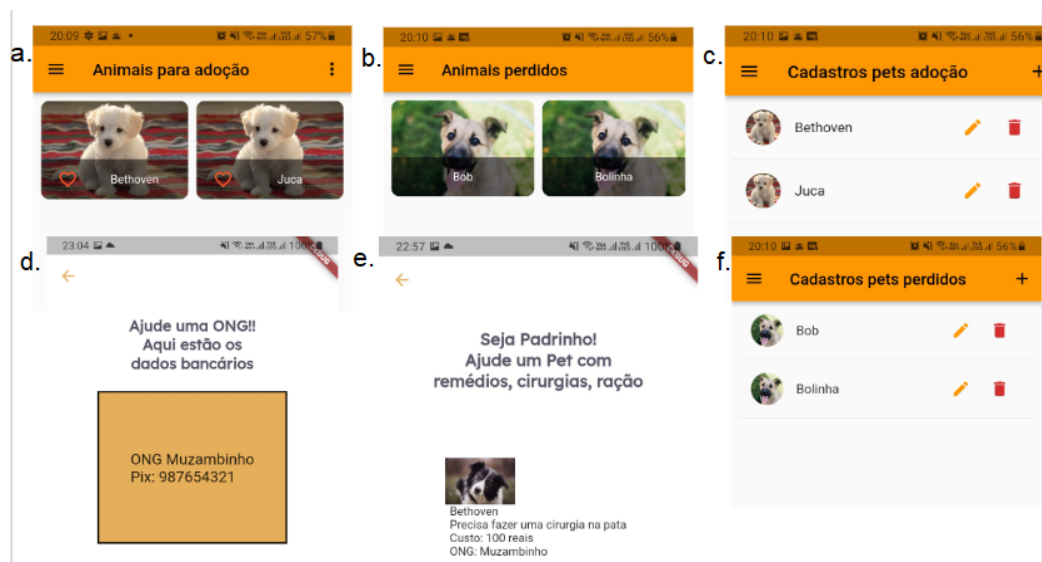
a.
20:09 57%
Animais para adoção
Bethoven
Juca

b.
20:10 56%
Animais perdidos
Bob
Bolinha

c.
20:10 56%
Cadastros pets adoção
+
Bethoven
Juca

d.
23:04 100%
DEBUG
Ajude uma ONG!!
Aqui estão os
dados bancários
ONG Muzambinho
Pix: 987654321

e.
22:57 100%
DEBUG
Seja Padrinho!
Ajude um Pet com
remédios, cirurgias, ração
Bethoven
Precisa fazer uma cirurgia na pata
Custo: 100 reais
ONG: Muzambinho

f.
20:10 56%
Cadastros pets perdidos
+
Bob
Bolinha